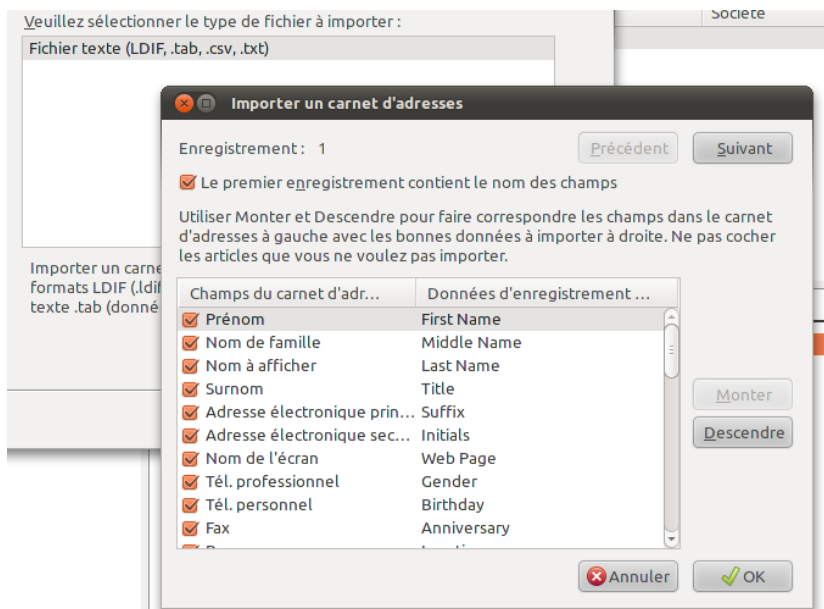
Veuillez sélectionner le type de fichier à importer :

Fichier texte (LDIF, .tab, .csv, .txt)

Importer un carne
formats LDIF (.ldif
texte .tab (donné

Société

Importer un carnet d'adresses

Enregistrement : 1

Précédent

Suivant

Le premier enregistrement contient le nom des champs

Utiliser Monter et Descendre pour faire correspondre les champs dans le carnet d'adresses à gauche avec les bonnes données à importer à droite. Ne pas cocher les articles que vous ne voulez pas importer.

| Champs du carnet d'adr... | Données d'enregistrement ... |
|---|---|
| Prénom | First Name |
| Nom de famille | Middle Name |
| Nom à afficher | Last Name |
| Surnom | Title |
| Adresse électronique prin... | Suffix |
| Adresse électronique sec... | Initials |
| Nom de l'écran | Web Page |
| Tél. professionnel | Gender |
| Tél. personnel | Birthday |
| Fax | Anniversary |
| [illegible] | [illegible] |

Monter

Descendre

Annuler

OK